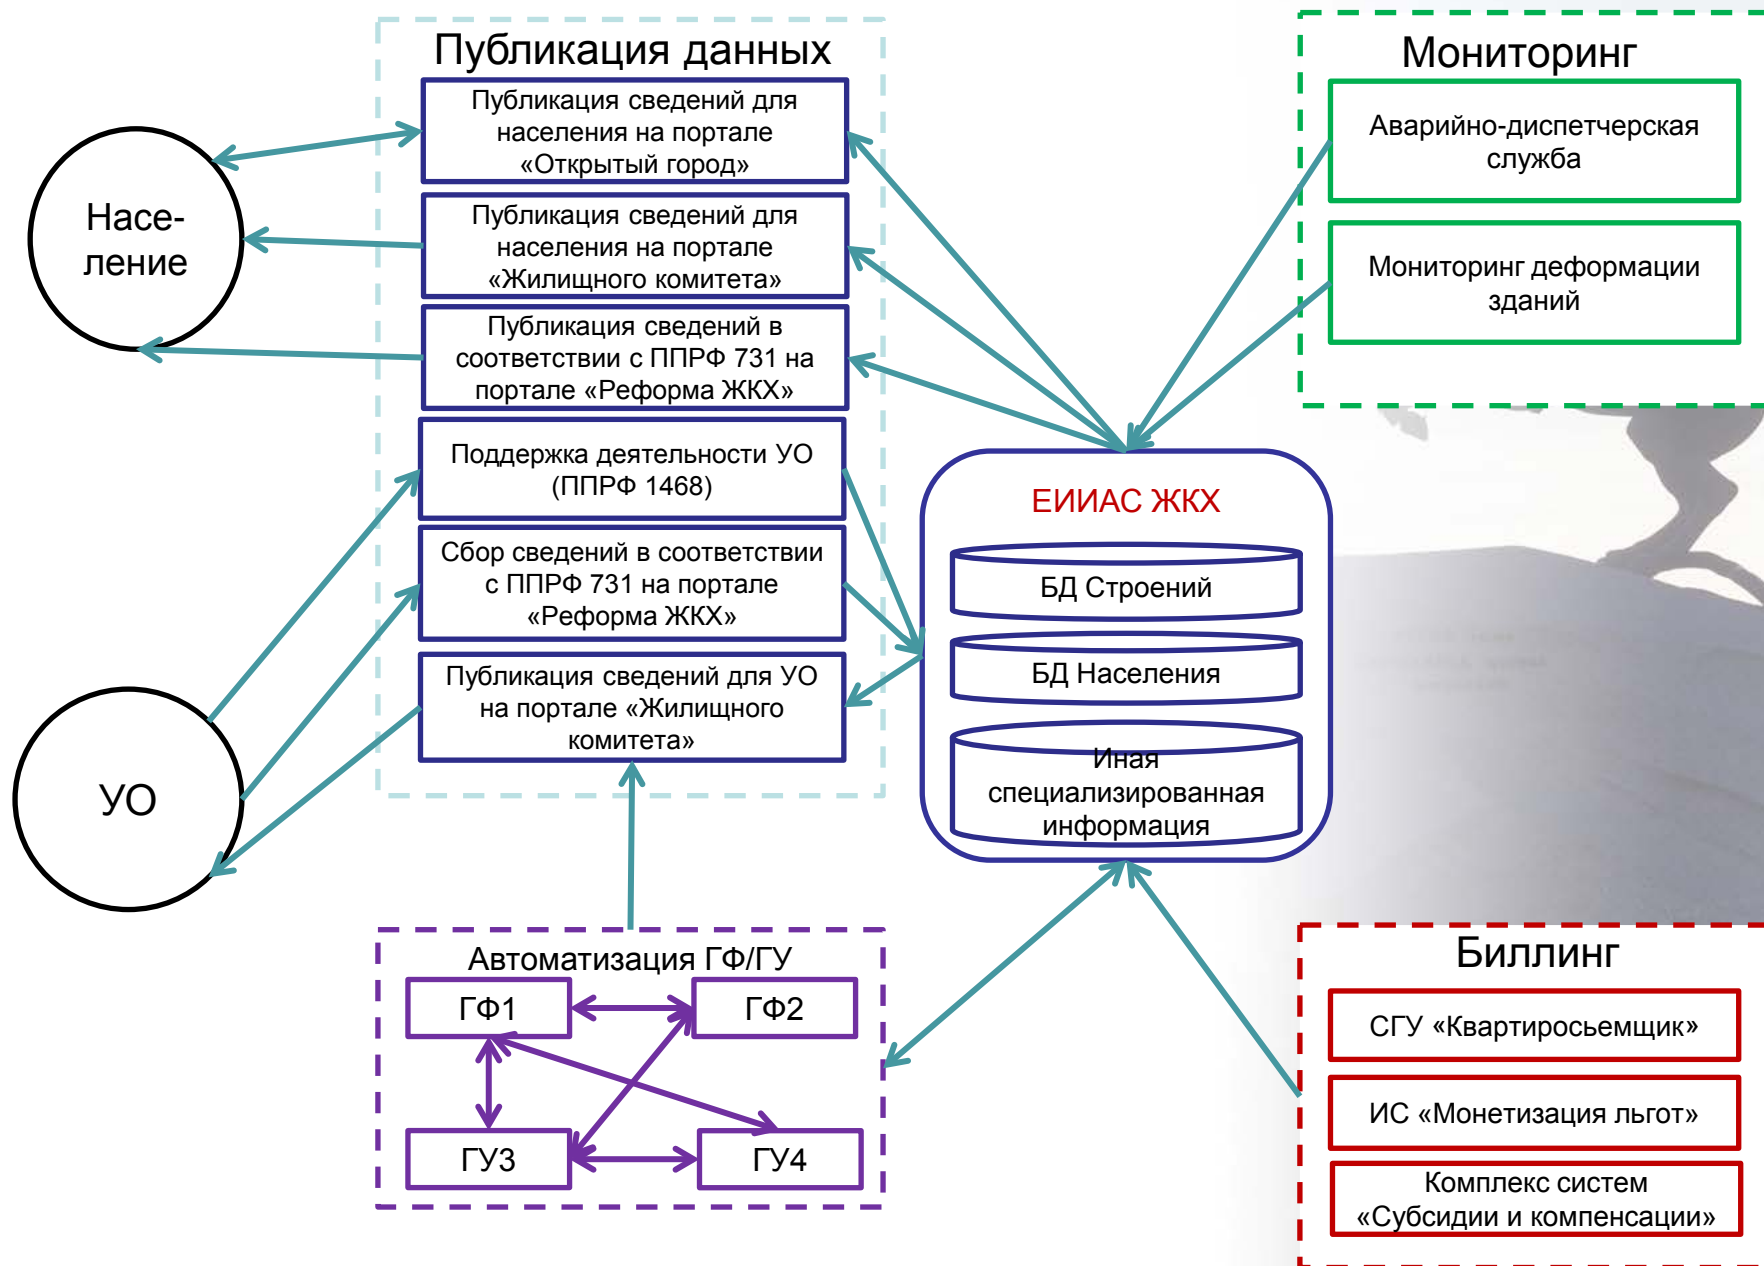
Публикация данных

Публикация сведений для населения на портале «Открытый город»

Публикация сведений для населения на портале «Жилищного комитета»

Публикация сведений в соответствии с ППРФ 731 на портале «Реформа ЖКХ»

Поддержка деятельности УО (ППРФ 1468)

Сбор сведений в соответствии с ППРФ 731 на портале «Реформа ЖКХ»

Публикация сведений для УО на портале «Жилищного комитета»

Население

УО

Мониторинг

Аварийно-диспетчерская служба

Мониторинг деформации зданий

ЕИИАС ЖКХ

БД Строений

БД Населения

Иная специализированная информация

Автоматизация ГФ/ГУ

ГФ1

ГФ2

ГУ3

ГУ4

Биллинг

СГУ «Квартиросьемщик»

ИС «Монетизация льгот»

Комплекс систем «Субсидии и компенсации»